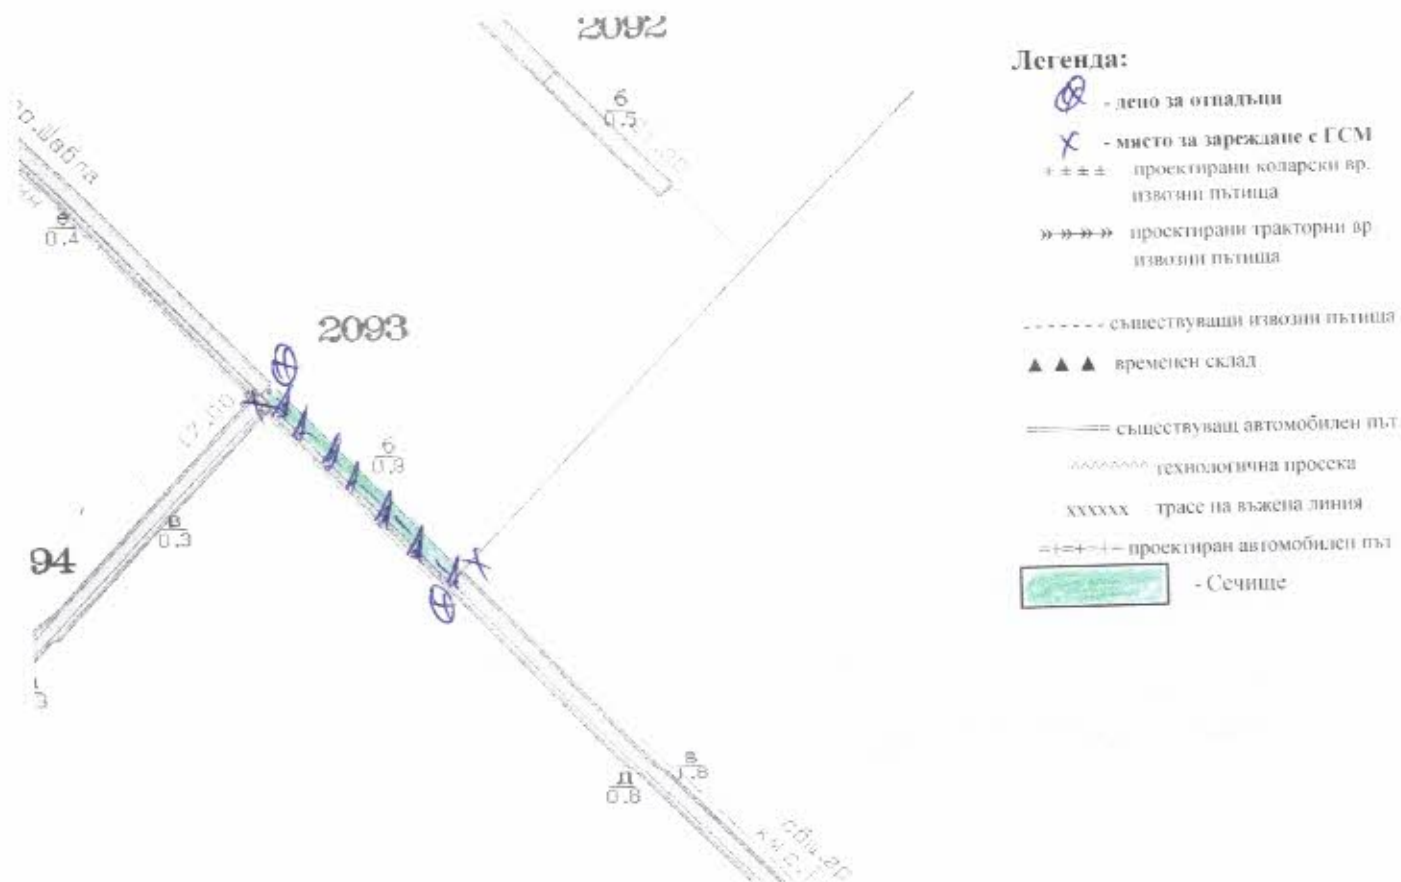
2092

$\frac{б}{0.5}$

гр.Шабла

$\frac{в}{0.4}$

2093

17.00

$\frac{б}{0.8}$

$\frac{в}{0.3}$

94

$\frac{в}{1.8}$

$\frac{д}{0.8}$

Легенда:

- депо за отпадъци

- място за зареждане с ГСМ

+ ± ± ± проектирани коларски вр. извозни пътища

»-»-»-» проектирани тракторни вр извозни пътища

- - - - - - - съществуващи извозни пътища

▲ ▲ ▲ временен склад

═══ съществуващ автомобилен път

^^^^^^^ технологична просека

xxxxxx трасе на въжена линия

=+=+=+= проектиран автомобилен път

- Сечище